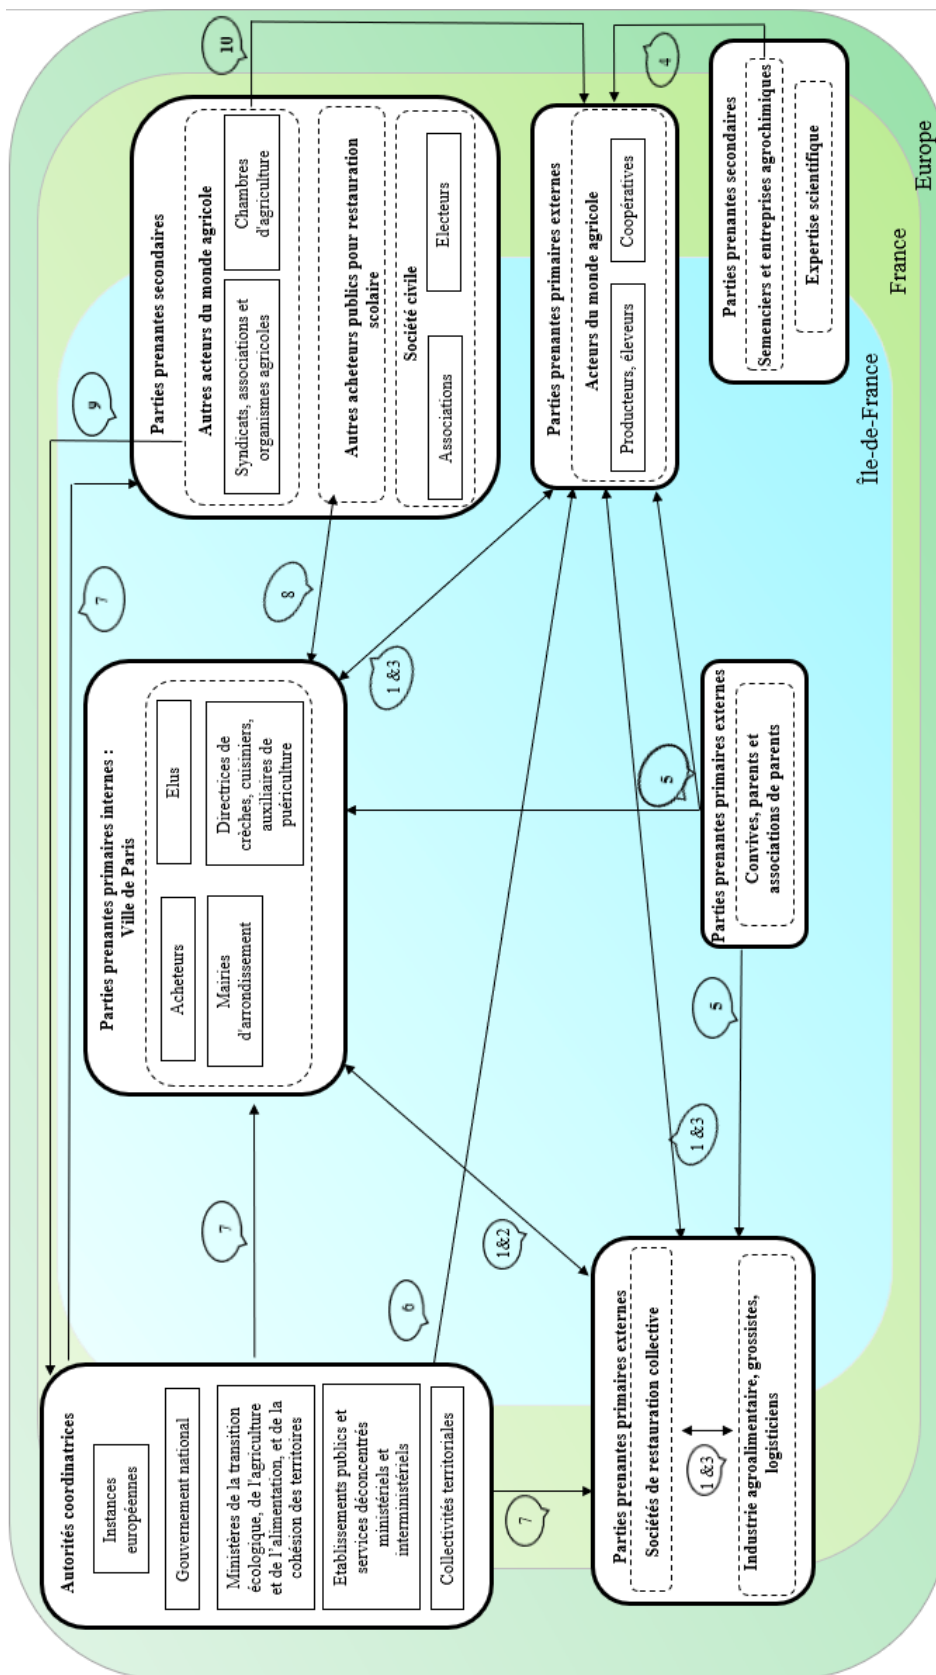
Europe

France

Île-de-France

Parties prenantes secondaires
Autres acteurs du monde agricole
Syndicats, associations et organismes agricoles
Chambres d'agriculture
Autres acheteurs publics pour restauration scolaire
Société civile
Associations
Electeurs

Parties prenantes primaires externes
Acteurs du monde agricole
Producteurs, éleveurs
Coopératives

Parties prenantes secondaires
Semenciers et entreprises agrochimiques
Expertise scientifique

10

4

9

7

8

1 &3

Parties prenantes primaires internes : Ville de Paris
Acheteurs
Elus
Mairies d'arrondissement
Directrices de crèches, cuisiniers, auxiliaires de puériculture

Parties prenantes primaires externes
Convives, parents et associations de parents

5

5

1 &3

1&2

6

7

Autorités coordinatrices
Instances européennes
Gouvernement national
Ministères de la transition écologique, de l'agriculture et de l'alimentation, et de la cohésion des territoires
Etablissements publics et services déconcentrés ministériels et interministériels
Collectivités territoriales

7

Parties prenantes primaires externes
Sociétés de restauration collective
1 &3
Industrie agroalimentaire, grossistes, logisticiens